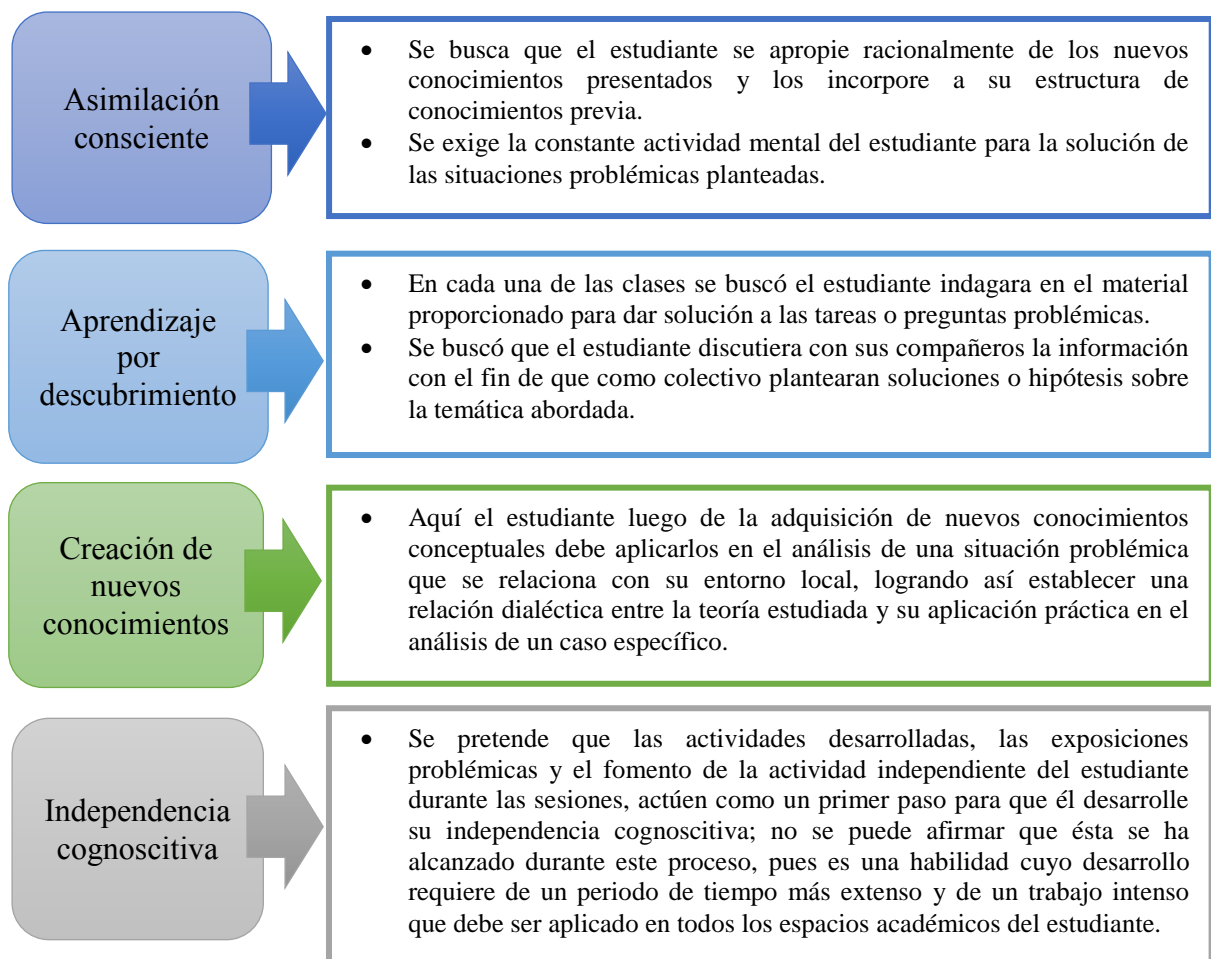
Asimilación consciente

- Se busca que el estudiante se apropie racionalmente de los nuevos conocimientos presentados y los incorpore a su estructura de conocimientos previa.
- Se exige la constante actividad mental del estudiante para la solución de las situaciones problémicas planteadas.

Aprendizaje por descubrimiento

- En cada una de las clases se buscó el estudiante indagara en el material proporcionado para dar solución a las tareas o preguntas problémicas.
- Se buscó que el estudiante discutiera con sus compañeros la información con el fin de que como colectivo plantearan soluciones o hipótesis sobre la temática abordada.

Creación de nuevos conocimientos

- Aquí el estudiante luego de la adquisición de nuevos conocimientos conceptuales debe aplicarlos en el análisis de una situación problémica que se relaciona con su entorno local, logrando así establecer una relación dialéctica entre la teoría estudiada y su aplicación práctica en el análisis de un caso específico.

Independencia cognoscitiva

- Se pretende que las actividades desarrolladas, las exposiciones problémicas y el fomento de la actividad independiente del estudiante durante las sesiones, actúen como un primer paso para que él desarrolle su independencia cognoscitiva; no se puede afirmar que ésta se ha alcanzado durante este proceso, pues es una habilidad cuyo desarrollo requiere de un periodo de tiempo más extenso y de un trabajo intenso que debe ser aplicado en todos los espacios académicos del estudiante.